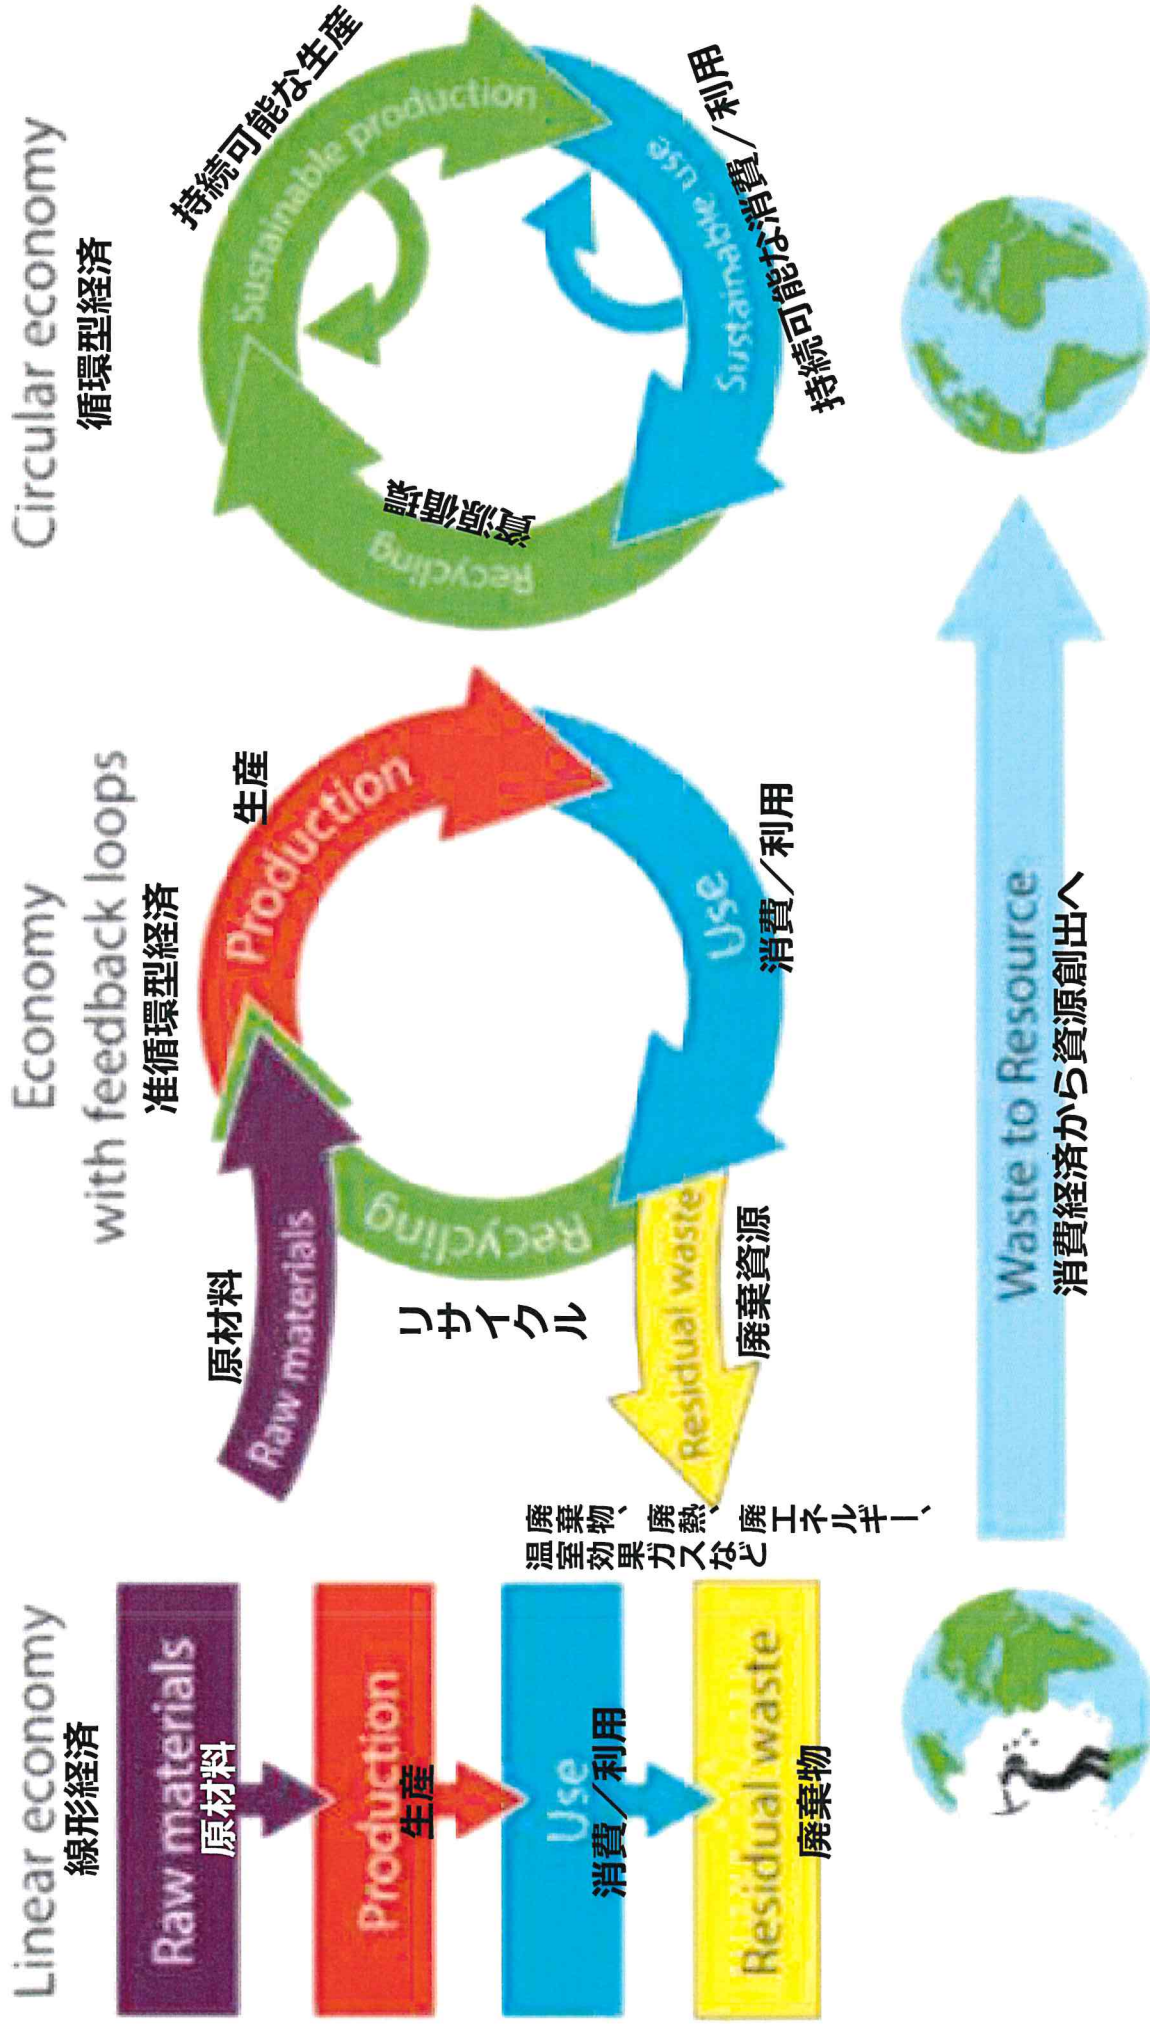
Linear economy
線形経済

Raw materials
原材料

Production
生産

Use
消費／利用

Residual waste
廃棄物

廃棄物、廃熱、廃エネルギー、温室効果ガスなど

Economy with feedback loops
准循環型経済

Production
生産

Use
消費／利用

Residual waste
廃棄資源

Recycling
リサイクル

Raw materials
原材料

Circular economy
循環型経済

Sustainable production
持続可能な生産

Sustainable use
持続可能な消費／利用

Recycling
資源循環

Waste to Resource
消費経済から資源創出へ